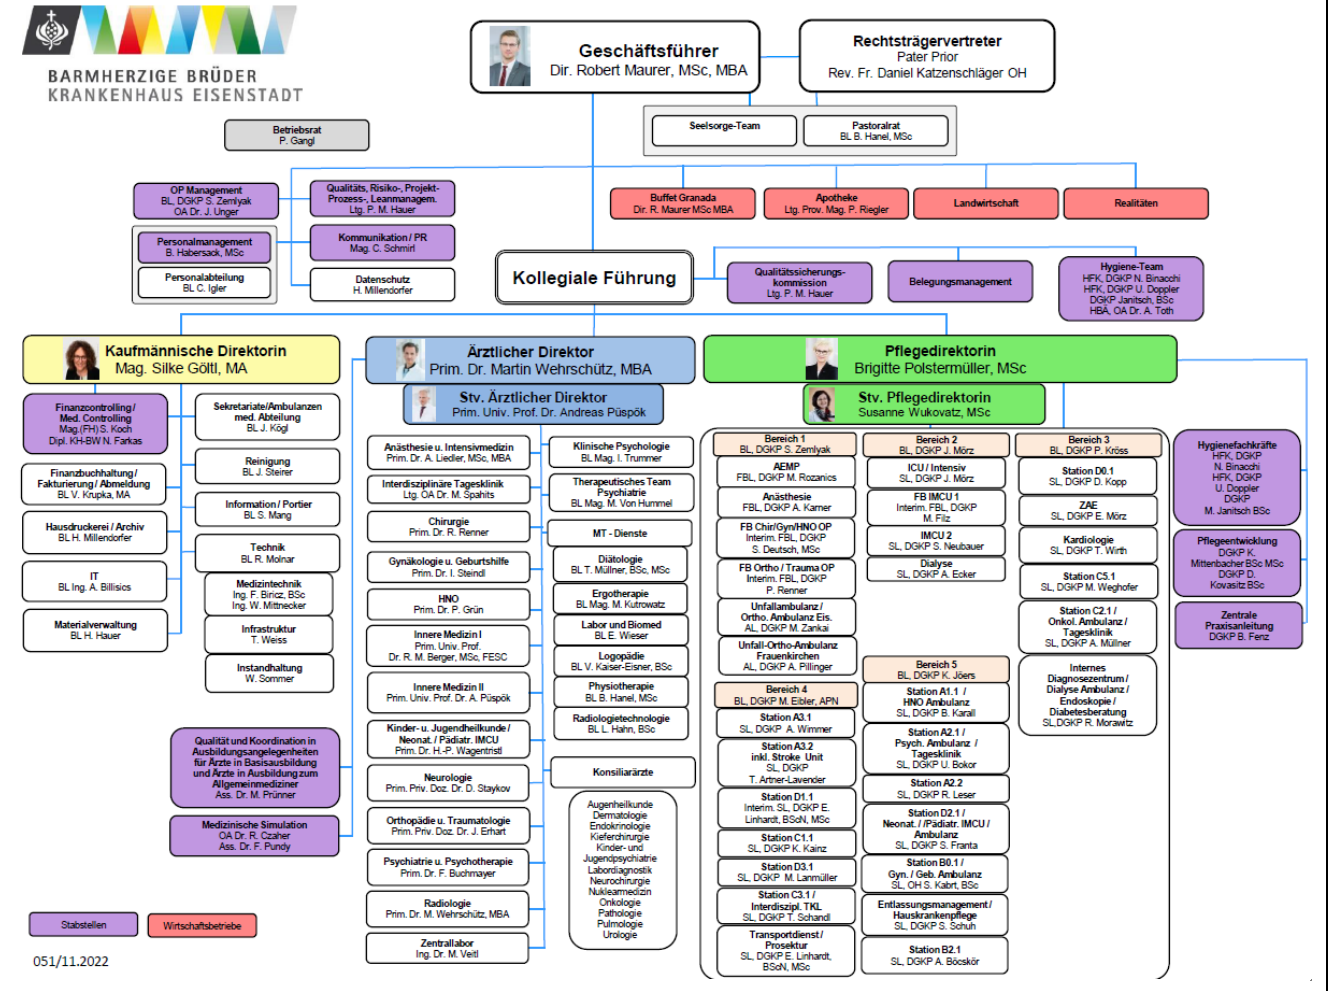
BARMHERZIGE BRÜDER
KRANKENHAUS EISENSTADT

Geschäftsführer
Dir. Robert Maurer, MSc, MBA

Rechtsträgervertreter
Pater Prior
Rev. Fr. Daniel Katzenschläger OH

Betriebsrat
P. Gangl

Seelsorge-Team

Pastoralrat
BL B. Hanel, MSc

OP Management
BL, DGKP S. Zemlyak
OA Dr. J. Unger

Qualitäts, Risiko-, Projekt-Prozess-, Leanmanagem.
Ltg. P. M. Hauer

Buffet Granada
Dir. R. Maurer MSc MBA

Apotheke
Ltg. Prov. Mag. P. Riegler

Landwirtschaft

Realitäten

Personalmanagement
B. Habersack, MSc

Personalabteilung
BL C. Igler

Kommunikation / PR
Mag. C. Schmirl

Datenschutz
H. Millendorfer

Kollegiale Führung

Qualitätssicherungs-kommission
Ltg. P. M. Hauer

Belegungsmanagement

Hygiene-Team
HFK, DGKP N. Binacchi
HFK, DGKP U. Doppler
DGKP Janitsch, BSc
HBA, OA Dr. A. Toth

Kaufmännische Direktorin
Mag. Silke Göltl, MA

Ärztlicher Direktor
Prim. Dr. Martin Wehrschütz, MBA

Stv. Ärztlicher Direktor
Prim. Univ. Prof. Dr. Andreas Püspök

Pflegedirektorin
Brigitte Polstermüller, MSc

Stv. Pflegedirektorin
Susanne Wukovatz, MSc

Finanzcontrolling / Med. Controlling
Mag.(FH) S. Koch
Dipl. KH-BW N. Farkas

Sekretariate/Ambulanzen med. Abteilung
BL J. Kögl

Finanzbuchhaltung / Fakturierung / Abmeldung
BL V. Krupka, MA

Reinigung
BL J. Steirer

Information / Portier
BL S. Mang

Hausdruckerei / Archiv
BL H. Millendorfer

Technik
BL R. Molnar

IT
BL Ing. A. Billisics

Medizintechnik
Ing. F. Bircz, BSc
Ing. W. Mittnecker

Materialverwaltung
BL H. Hauer

Infrastruktur
T. Weiss

Instandhaltung
W. Sommer

Qualität und Koordination in Ausbildungsangelegenheiten für Ärzte in Basisausbildung und Ärzte in Ausbildung zum Allgemeinmediziner
Ass. Dr. M. Prünner

Medizinische Simulation
OA Dr. R. Czaher
Ass. Dr. F. Pundy

Anästhesie u. Intensivmedizin
Prim. Dr. A. Liedler, MSc, MBA

Interdisziplinäre Tagesklinik
Ltg. OA Dr. M. Spahits

Chirurgie
Prim. Dr. R. Renner

Gynäkologie u. Geburtshilfe
Prim. Dr. I. Steindl

HNO
Prim. Dr. P. Grün

Innere Medizin I
Prim. Univ. Prof. Dr. R. M. Berger, MSc, FESC

Innere Medizin II
Prim. Univ. Prof. Dr. A. Püspök

Kinder- u. Jugendheilkunde / Neonat. / Pädiatr. IMCU
Prim. Dr. H.-P. Wagentristl

Neurologie
Prim. Priv. Doz. Dr. D. Staykov

Orthopädie u. Traumatologie
Prim. Priv. Doz. Dr. J. Erhart

Psychiatrie u. Psychotherapie
Prim. Dr. F. Buchmayer

Radiologie
Prim. Dr. M. Wehrschütz, MBA

Zentrallabor
Ing. Dr. M. Veitl

Klinische Psychologie
BL Mag. I. Trummer

Therapeutisches Team Psychiatrie
BL Mag. M. Von Hummel

MT - Dienste

Diätologie
BL T. Müllner, BSc, MSc

Ergotherapie
BL Mag. M. Kutrowatz

Labor und Biomed
BL E. Wieser

Logopädie
BL V. Kaiser-Eisner, BSc

Physiotherapie
BL B. Hanel, MSc

Radiologietechnologie
BL L. Hahn, BSc

Konsiliarärzte

Augenheilkunde
Dermatologie
Endokrinologie
Kieferchirurgie
Kinder- und Jugendpsychiatrie
Labordiagnostik
Neurochirurgie
Nuklearmedizin
Onkologie
Pathologie
Pulmologie
Urologie

Bereich 1
BL, DGKP S. Zemlyak

AEMP
FBL, DGKP M. Rozanics

Anästhesie
FBL, DGKP A. Karner

FB Chir/Gyn/HNO OP
Interim. FBL, DGKP
S. Deutsch, MSc

FB Ortho / Trauma OP
Interim. FBL, DGKP
P. Renner

Unfallambulanz / Ortho. Ambulanz Eis.
AL, DGKP M. Zankai

Unfall-Ortho-Ambulanz Frauenkirchen
AL, DGKP A. Pillinger

Bereich 4
BL, DGKP M. Eibler, APN

Station A3.1
SL, DGKP A. Wimmer

Station A3.2 inkl. Stroke Unit
SL, DGKP
T. Arner-Lavender

Station D1.1
Interim. SL, DGKP E. Linhardt, BScN, MSc

Station C1.1
SL, DGKP K. Kainz

Station D3.1
SL, DGKP M. Lanmüller

Station C3.1 / Interdiszipl. TKL
SL, DGKP T. Schandl

Transportdienst / Prosektur
SL, DGKP E. Linhardt, BScN, MSc

Bereich 2
BL, DGKP J. Mörz

ICU / Intensiv
SL, DGKP J. Mörz

FB IMCU 1
Interim. FBL, DGKP
M. Filz

IMCU 2
SL, DGKP S. Neubauer

Dialyse
SL, DGKP A. Ecker

Bereich 5
BL, DGKP K. Jöers

Station A1.1 / HNO Ambulanz
SL, DGKP B. Karall

Station A2.1 / Psych. Ambulanz / Tagesklinik
SL, DGKP U. Bokor

Station A2.2
SL, DGKP R. Leser

Station D2.1 / Neonat. / Pädiatr. IMCU / Ambulanz
SL, DGKP S. Franta

Station B0.1 / Gyn. / Geb. Ambulanz
SL, OH S. Kabrt, BSc

Entlassungsmanagement / Hauskrankenpflege
SL, DGKP S. Schuh

Station B2.1
SL, DGKP A. Böcskör

Bereich 3
BL, DGKP P. Kröss

Station D0.1
SL, DGKP D. Kopp

ZAE
SL, DGKP E. Mörz

Kardiologie
SL, DGKP T. Wirth

Station C5.1
SL, DGKP M. Weghofer

Station C2.1 / Onkol. Ambulanz / Tagesklinik
SL, DGKP A. Müllner

Internes Diagnosezentrum / Dialyse Ambulanz / Endoskopie / Diabetesberatung
SL, DGKP R. Morawitz

Hygienefachkräfte
HFK, DGKP
N. Binacchi
HFK, DGKP
U. Doppler
DGKP
M. Janitsch BSc

Pflegeentwicklung
DGKP K. Mittenbacher BSc MSc
DGKP D. Kovasitz BSc

Zentrale Praxisanleitung
DGKP B. Fenz

Stabstellen

Wirtschaftsbetriebe

051/11.2022